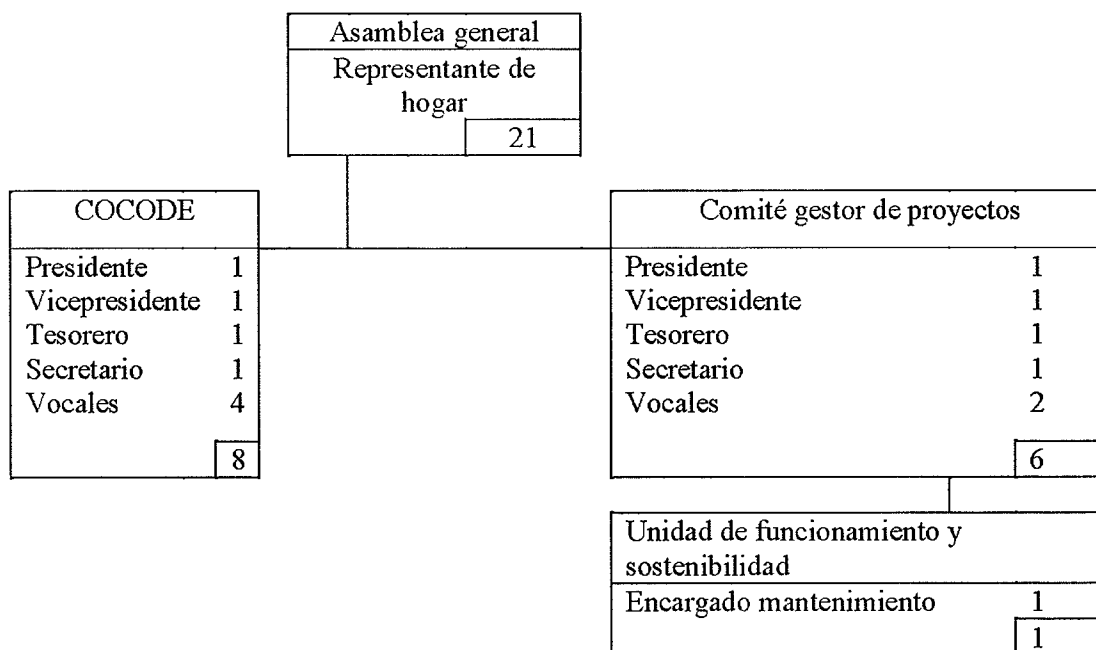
Asamblea general
Representante de hogar
21

COCODE

| | |
|---|---|
| Presidente | 1 |
| Vicepresidente | 1 |
| Tesorero | 1 |
| Secretario | 1 |
| Vocales | 4 |

8

Comité gestor de proyectos

| | |
|---|---|
| Presidente | 1 |
| Vicepresidente | 1 |
| Tesorero | 1 |
| Secretario | 1 |
| Vocales | 2 |

6

Unidad de funcionamiento y sostenibilidad

| | |
|---|---|
| Encargado mantenimiento | 1 |

1